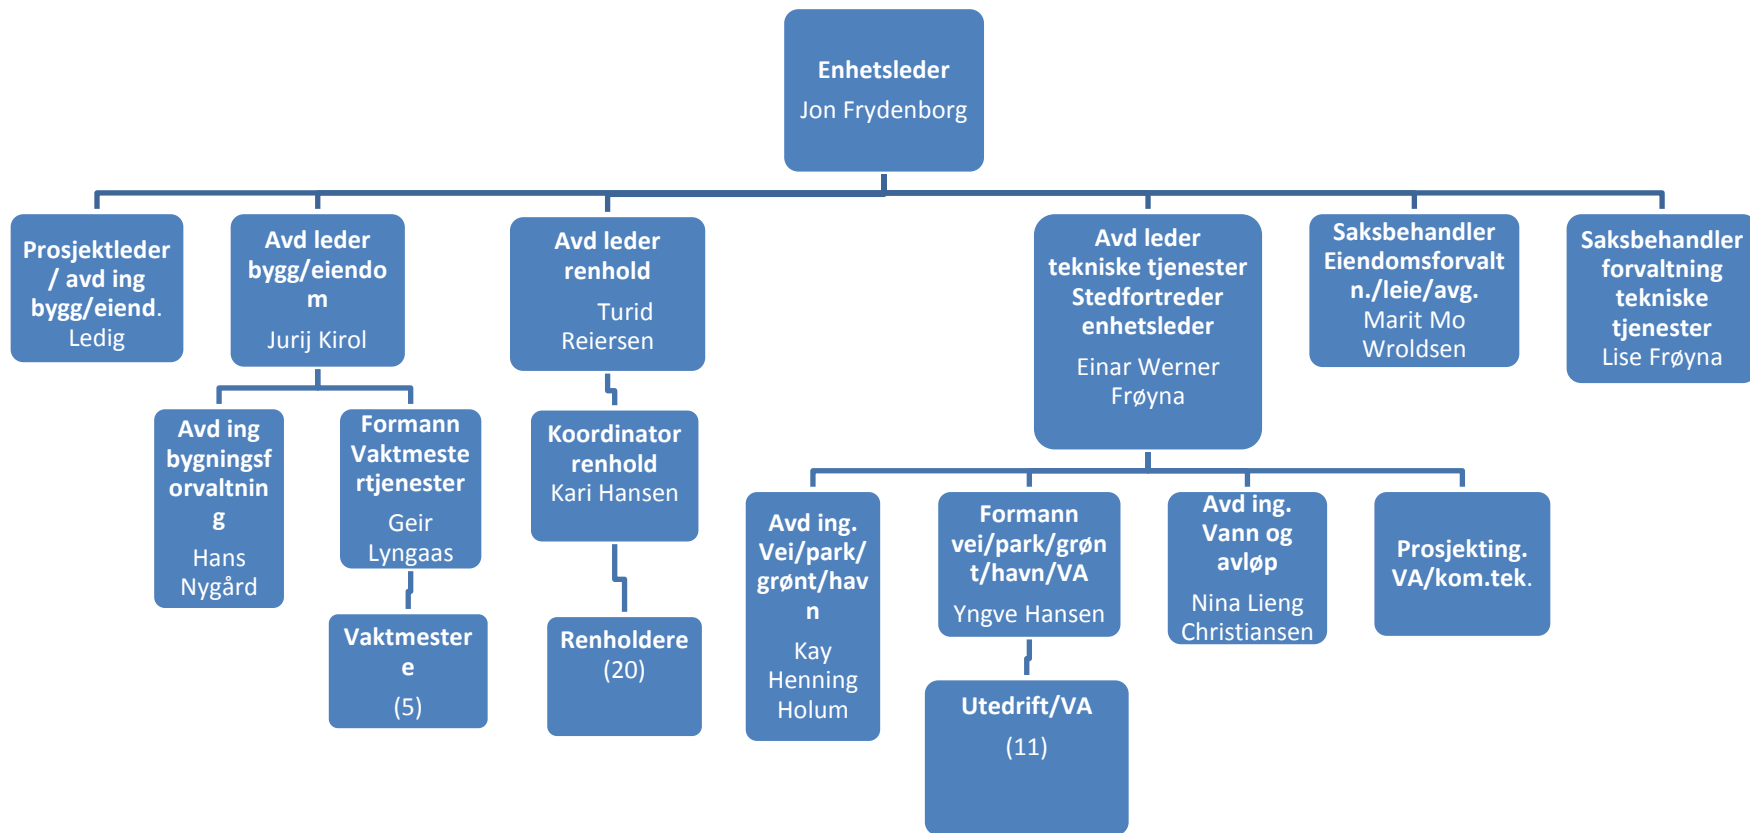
Enhetsleder
Jon Frydenborg

Prosjektleder / avd ing bygg/eiend.
Ledig

Avd leder bygg/eiendom
Jurij Kirol

Avd ing bygningsforvaltning
Hans Nygård

Formann Vaktmestertjenester
Geir Lyngaas

Vaktmestere
(5)

Avd leder renhold
Turid Reiersen

Koordinator renhold
Kari Hansen

Renholdere
(20)

Avd leder tekniske tjenester Stedfortreder enhetsleder
Einar Werner Frøyna

Avd ing. Vei/park/grønt/havn
Kay Henning Holum

Formann vei/park/grønt/havn/VA
Yngve Hansen

Utedrift/VA
(11)

Avd ing. Vann og avløp
Nina Lieng Christiansen

Prosjekting. VA/kom.tek.

Saksbehandler Eiendomsforvaltn./leie/avg.
Marit Mo Wroldsen

Saksbehandler forvaltning tekniske tjenester
Lise Frøyna